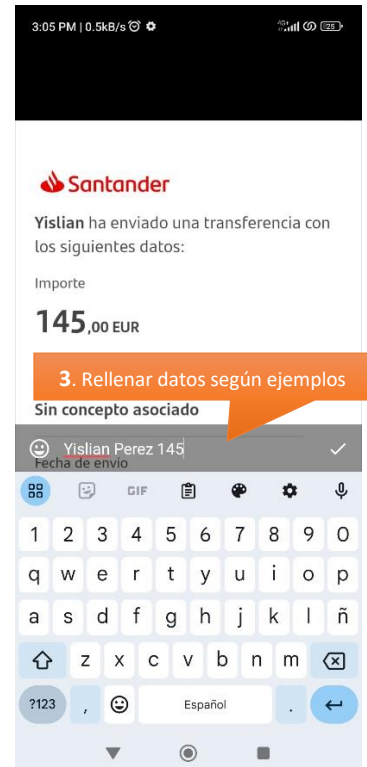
3:05 PM | 0.5kB/s

4G

25

Santander

Yislian ha enviado una transferencia con los siguientes datos:

Importe

145,00 EUR

3. Rellenar datos según ejemplos

Sin concepto asociado

Yislian Perez 145

Fecha de envío

GIF

1 2 3 4 5 6 7 8 9 0

q w e r t y u i o p

a s d f g h j k l ñ

z x c v b n m

?123 , Español .